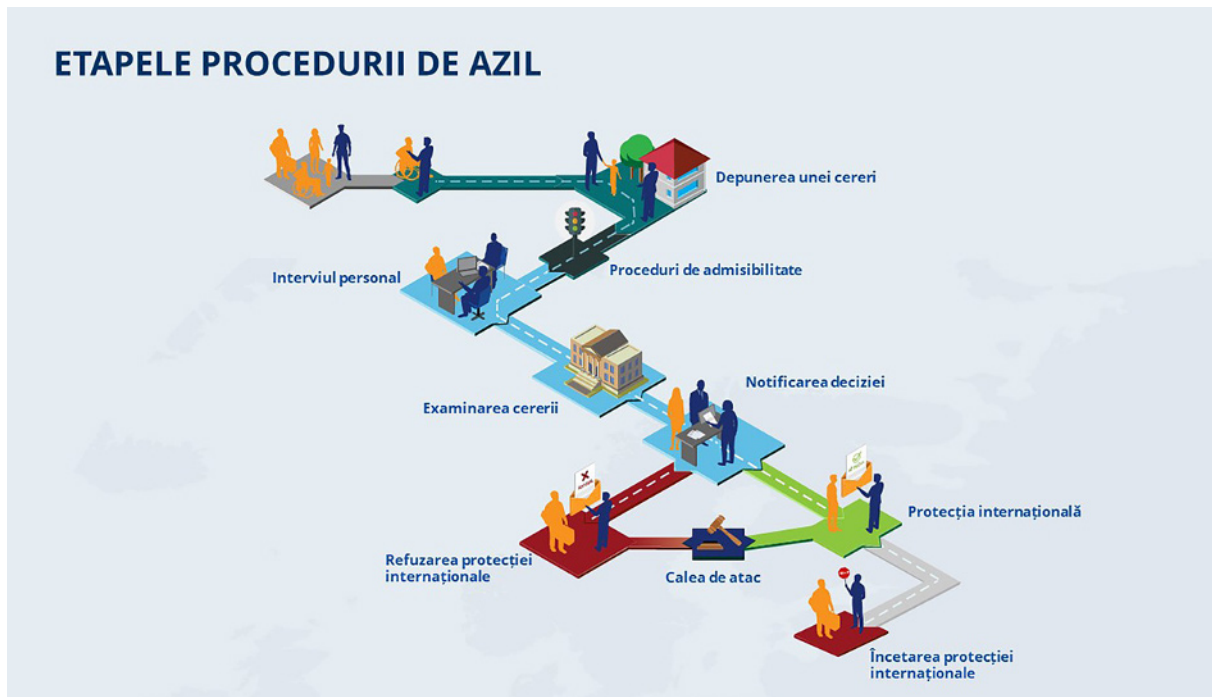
ETAPELE PROCEDURII DE AZIL

Depunerea unei cereri

Proceduri de admisibilitate

Interviul personal

Notificarea deciziei

Examinarea cererii

Protecția internațională

Refuzarea protecției internaționale

Calea de atac

Încetarea protecției internaționale